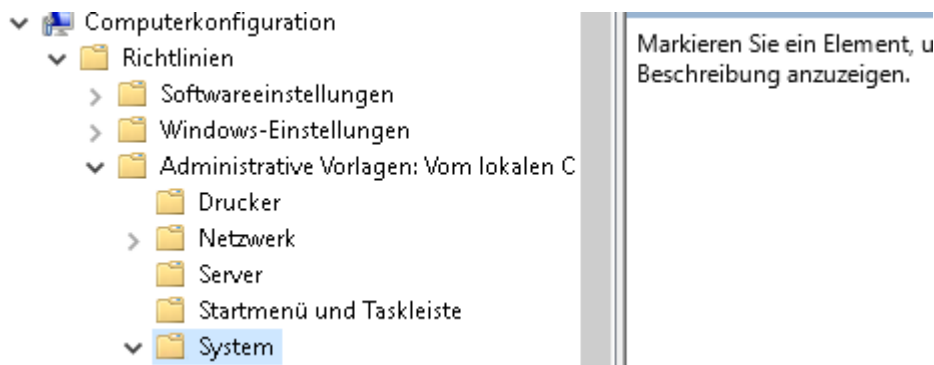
Computerkonfiguration
Richtlinien
Softwareeinstellungen
Windows-Einstellungen
Administrative Vorlagen: Vom lokalen C
Drucker
Netzwerk
Server
Startmenü und Taskleiste
System

Markieren Sie ein Element, u
Beschreibung anzuzeigen.